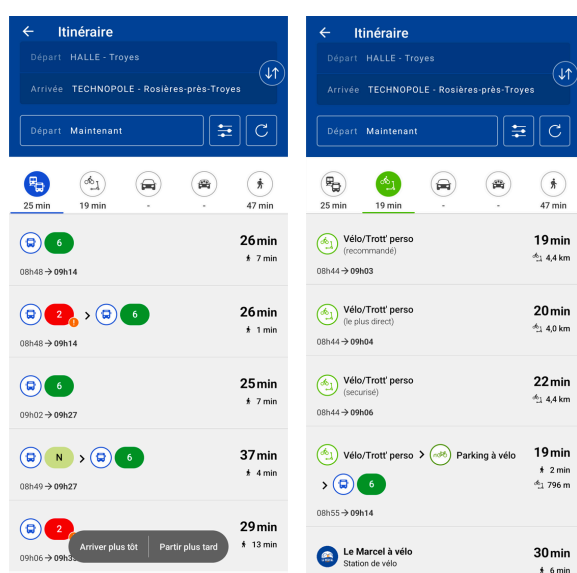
Itinéraire

Départ HALLE - Troyes
Arrivée TECHNOPOLE - Rosières-près-Troyes

Départ Maintenant

25 min
19 min
-
-
47 min

6
26 min
7 min
08h48 → 09h14

2 > 6
26 min
1 min
08h48 → 09h14

6
25 min
7 min
09h02 → 09h27

N > 6
37 min
4 min
08h49 → 09h27

2
29 min
13 min
09h06 → 09h3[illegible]

Arriver plus tôt
Partir plus tard

Itinéraire

Départ HALLE - Troyes
Arrivée TECHNOPOLE - Rosières-près-Troyes

Départ Maintenant

25 min
19 min
-
-
47 min

Vélo/Trott' perso
(recommandé)
19 min
4,4 km
08h44 → 09h03

Vélo/Trott' perso
(le plus direct)
20 min
4,0 km
08h44 → 09h04

Vélo/Trott' perso
(securisé)
22 min
4,4 km
08h44 → 09h06

Vélo/Trott' perso > Parking à vélo > 6
19 min
2 min
796 m
08h55 → 09h14

Le Marcel à vélo
Station de vélo
30 min
6 min